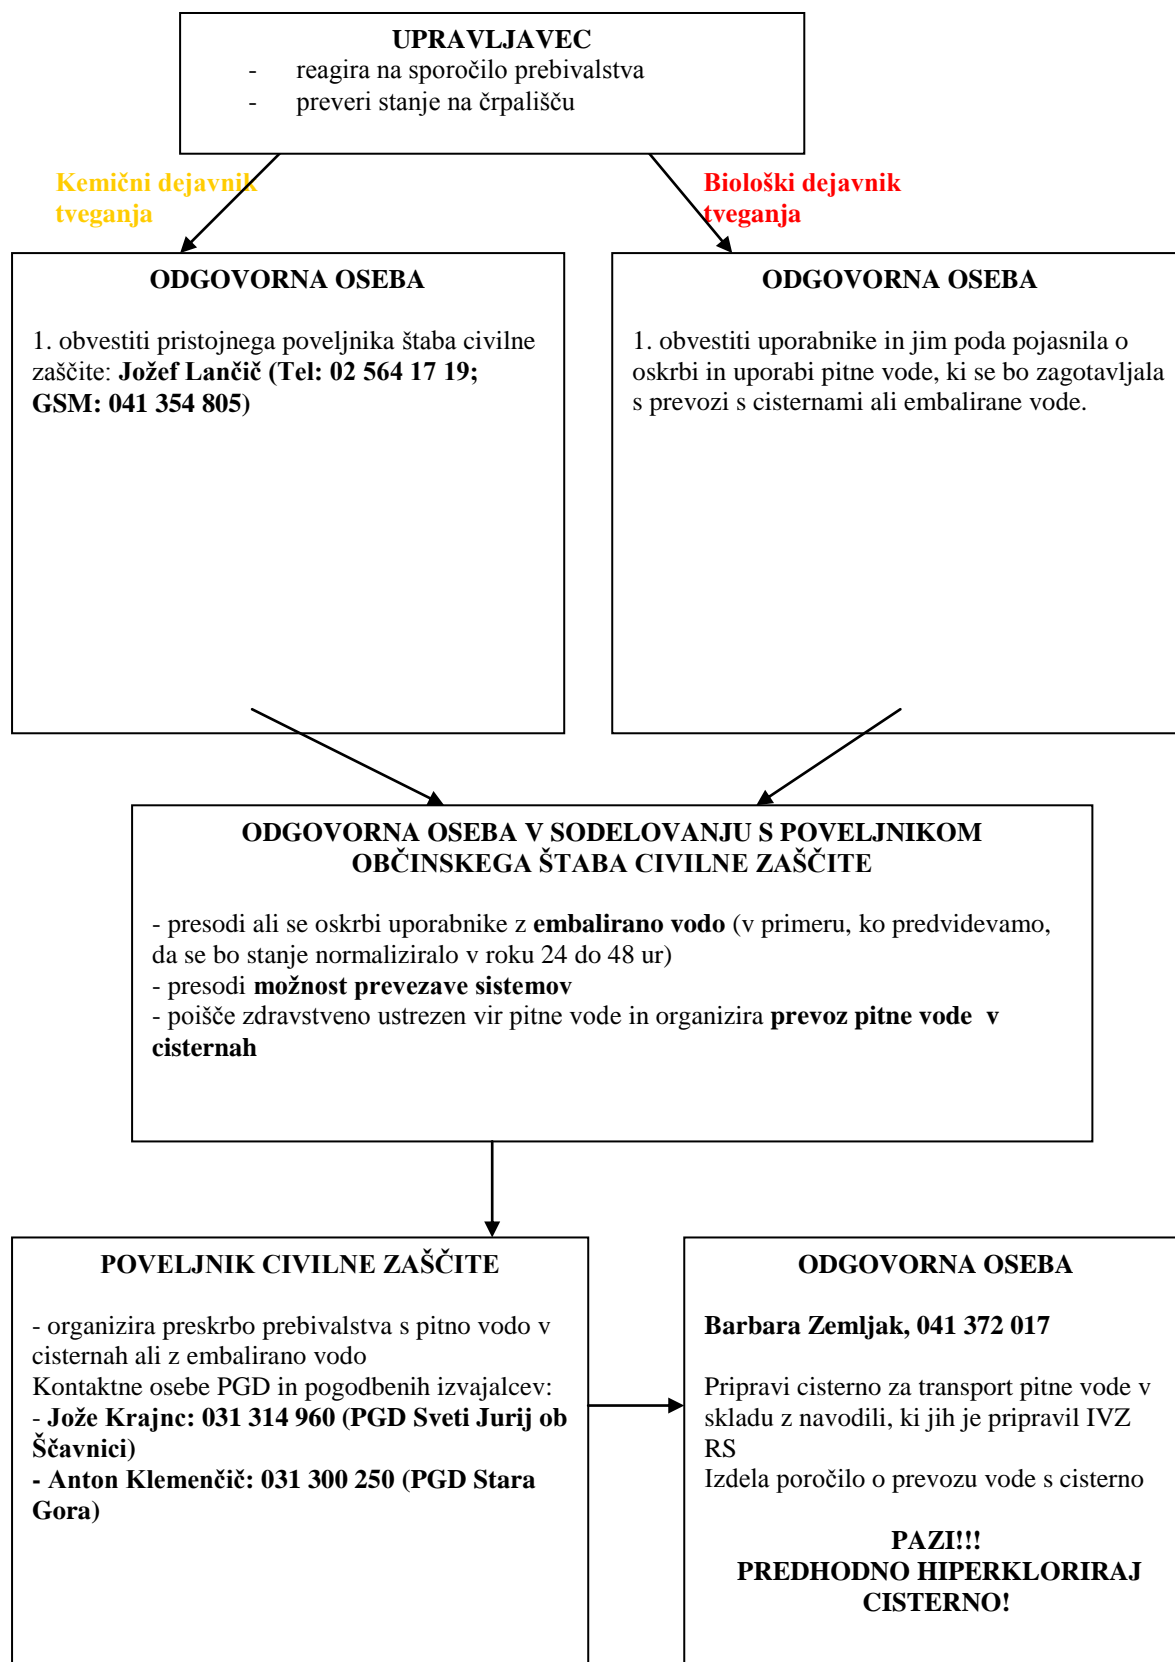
UPRAVLJAVEC
- reagira na sporočilo prebivalstva
- preveri stanje na črpališču

Kemični dejavnik tveganja

Biološki dejavnik tveganja

ODGOVORNA OSEBA

1. obvestiti pristojnega poveljnika štaba civilne zaščite: Jožef Lančič (Tel: 02 564 17 19; GSM: 041 354 805)

ODGOVORNA OSEBA

1. obvestiti uporabnike in jim poda pojasnila o oskrbi in uporabi pitne vode, ki se bo zagotavljala s prevozi s cisternami ali embalirane vode.

ODGOVORNA OSEBA V SODELOVANJU S POVELJNIKOM OBČINSKEGA ŠTABA CIVILNE ZAŠČITE

- presodi ali se oskrbi uporabnike z embalirano vodo (v primeru, ko predvidevamo, da se bo stanje normaliziralo v roku 24 do 48 ur)
- presodi možnost prevezave sistemov
- poišče zdravstveno ustrezen vir pitne vode in organizira prevoz pitne vode v cisternah

POVELJNIK CIVILNE ZAŠČITE

- organizira preskrbo prebivalstva s pitno vodo v cisternah ali z embalirano vodo
Kontaktne osebe PGD in pogodbenih izvajalcev:
- Jože Krajnc: 031 314 960 (PGD Sveti Jurij ob Ščavnici)
- Anton Klemenčič: 031 300 250 (PGD Stara Gora)

ODGOVORNA OSEBA

Barbara Zemljak, 041 372 017

Pripravi cisterno za transport pitne vode v skladu z navodili, ki jih je pripravil IVZ RS
Izdela poročilo o prevozu vode s cisterno

PAZI!!!
PREDHODNO HIPERKLORIRAJ CISTERNO!